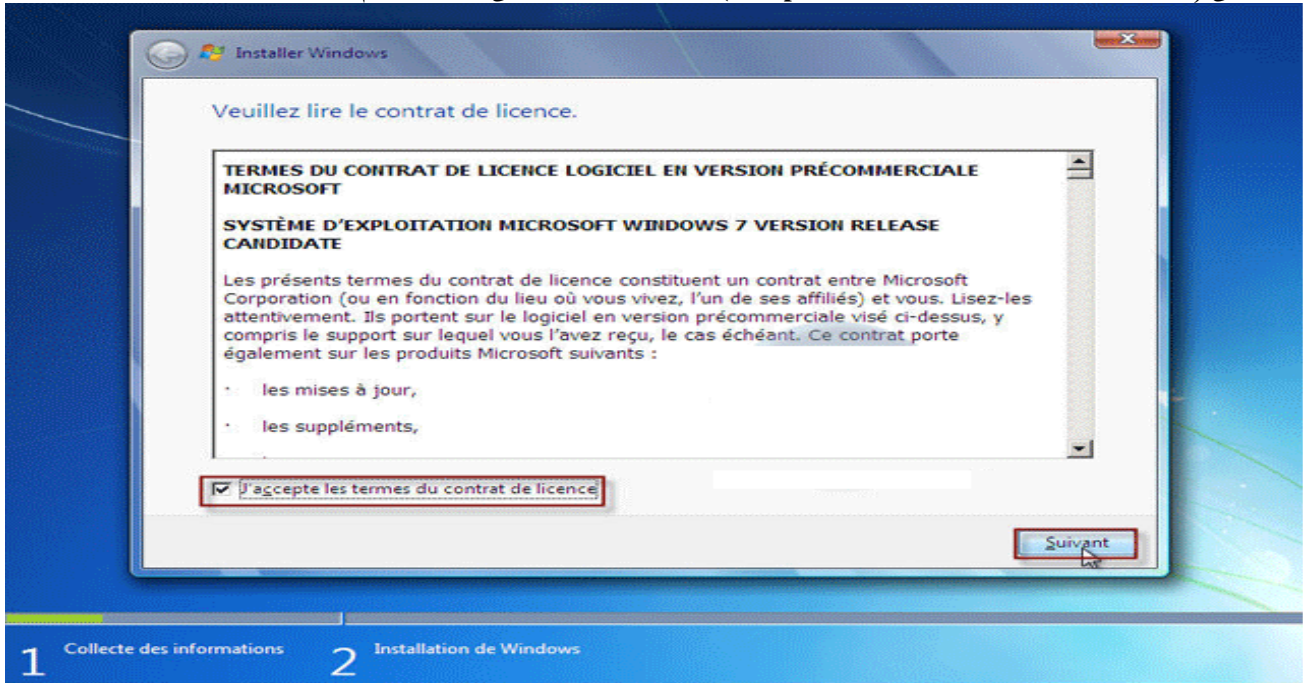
Installer Windows

Veuillez lire le contrat de licence.

TERMES DU CONTRAT DE LICENCE LOGICIEL EN VERSION PRÉCOMMERCIALE MICROSOFT

SYSTÈME D'EXPLOITATION MICROSOFT WINDOWS 7 VERSION RELEASE CANDIDATE

Les présents termes du contrat de licence constituent un contrat entre Microsoft Corporation (ou en fonction du lieu où vous vivez, l'un de ses affiliés) et vous. Lisez-les attentivement. Ils portent sur le logiciel en version précommerciale visé ci-dessus, y compris le support sur lequel vous l'avez reçu, le cas échéant. Ce contrat porte également sur les produits Microsoft suivants :

· les mises à jour,

· les suppléments,

J'accepte les termes du contrat de licence

Suivant

1 Collecte des informations

2 Installation de Windows